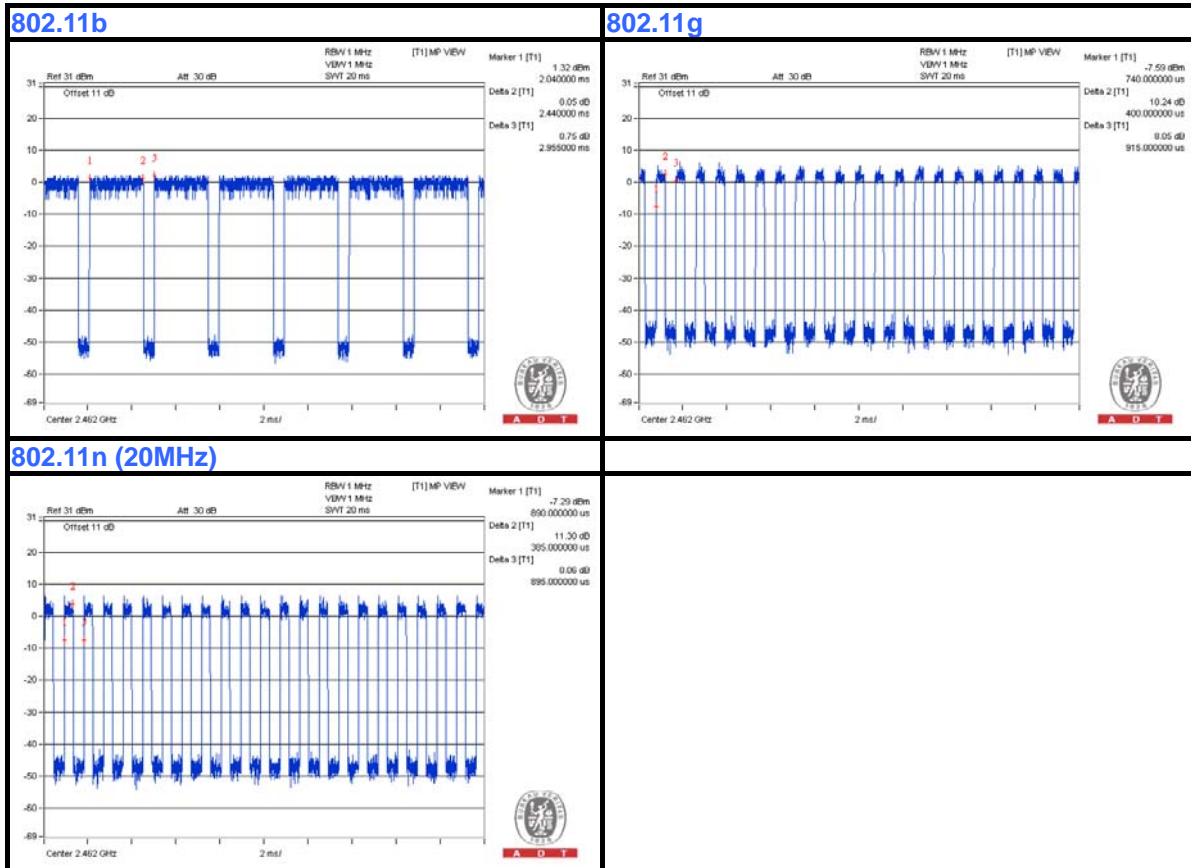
802.11b

Ref 31 dBm Att 30 dB
RBW 1 MHz
VBW 1 MHz
SWT 20 ms
[T1] MP VIEW
Marker 1 [T1] 1.32 dBm 2.040000 ms
Delta 2 [T1] 0.05 dB 2.440000 ms
Delta 3 [T1] 0.75 dB 2.955000 ms
Offset 11 dB
31 20 10 0 -10 -20 -30 -40 -50 -60 -69
1 2 3
Center 2.462 GHz 2 ms/
A D T

802.11g

Ref 31 dBm Att 30 dB
RBW 1 MHz
VBW 1 MHz
SWT 20 ms
[T1] MP VIEW
Marker 1 [T1] -7.59 dBm 740.000000 us
Delta 2 [T1] 10.24 dB 400.000000 us
Delta 3 [T1] 8.05 dB 915.000000 us
Offset 11 dB
31 20 10 0 -10 -20 -30 -40 -50 -60 -69
1 2 3
Center 2.462 GHz 2 ms/
A D T

802.11n (20MHz)

Ref 31 dBm Att 30 dB
RBW 1 MHz
VBW 1 MHz
SWT 20 ms
[T1] MP VIEW
Marker 1 [T1] -7.29 dBm 890.000000 us
Delta 2 [T1] 11.30 dB 385.000000 us
Delta 3 [T1] 0.06 dB 895.000000 us
Offset 11 dB
31 20 10 0 -10 -20 -30 -40 -50 -60 -69
1 2 3
Center 2.462 GHz 2 ms/
A D T